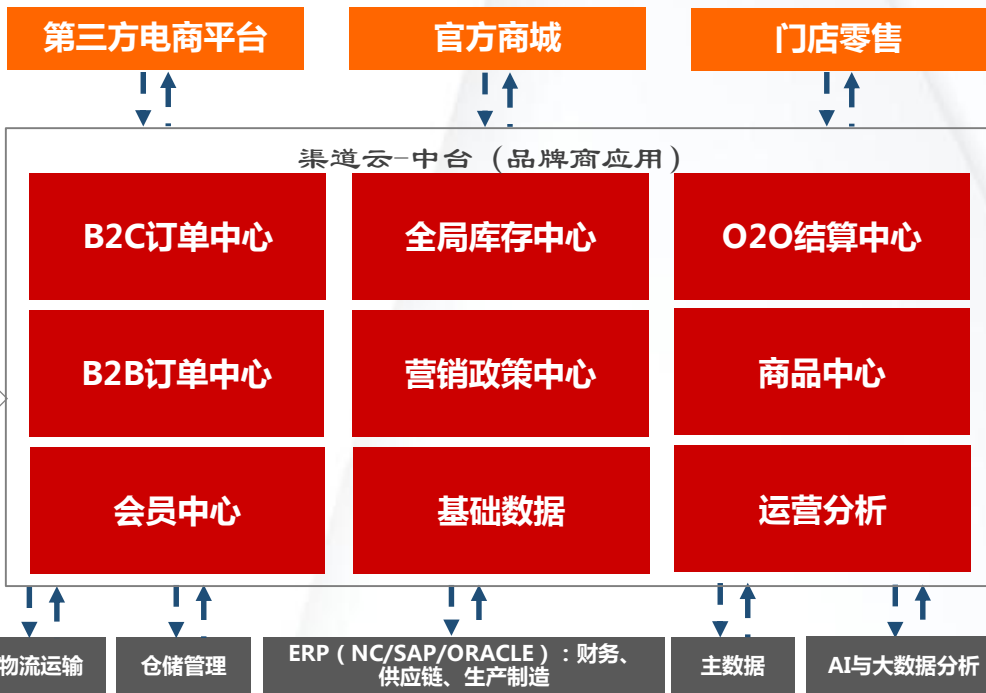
第三方电商平台

官方商城

门店零售

渠道云-中台（品牌商应用）

B2C订单中心

全局库存中心

O2O结算中心

B2B订单中心

营销政策中心

商品中心

会员中心

基础数据

运营分析

物流运输

仓储管理

ERP（NC/SAP/ORACLE）：财务、供应链、生产制造

主数据

AI与大数据分析